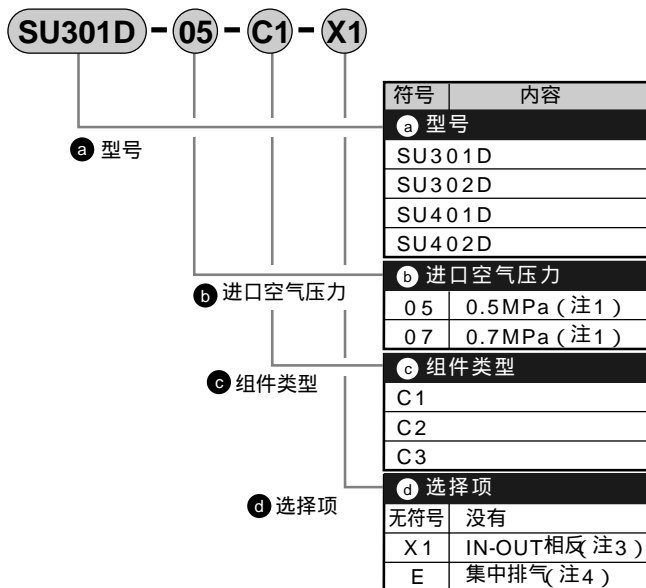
SU301D - 05 - C1 - X1

a 型号

b 进口空气压力

c 组件类型

d 选择项

| 符号 | 内容 |
|---|---|
| a 型号 | |
| SU301D | |
| SU302D | |
| SU401D | |
| SU402D | |
| b 进口空气压力 | |
| 05 | 0.5MPa（注1） |
| 07 | 0.7MPa（注1） |
| c 组件类型 | |
| C1 | |
| C2 | |
| C3 | |
| d 选择项 | |
| 无符号 | 没有 |
| X1 | IN-OUT相反（注3） |
| E | 集中排气（注4） |